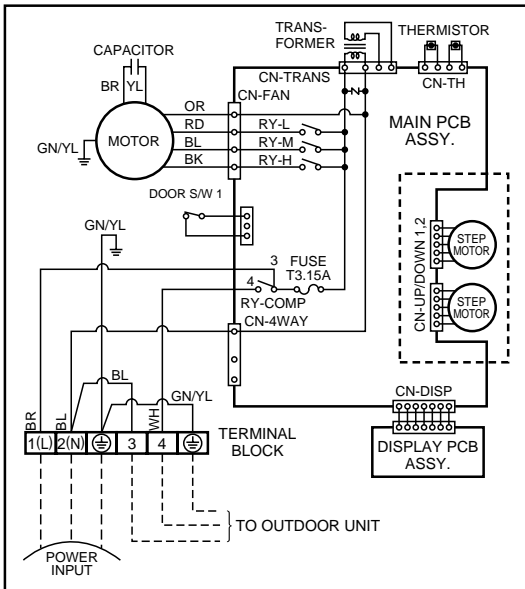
TRANSFORMER
THERMISTOR
CAPACITOR
BR YL
CN-TRANS
CN-TH
CN-FAN
OR
RD
BL
BK
RY-L
RY-M
RY-H
MAIN PCB ASSY.
GN/YL
MOTOR
DOOR S/W 1
GN/YL
CN-UP/DOWN 1,2
STEP MOTOR
STEP MOTOR
3
FUSE T3.15A
4
RY-COMP
CN-4WAY
BL
GN/YL
BR
BL
WH
CN-DISP
1(L) 2(N) 3 4
TERMINAL BLOCK
DISPLAY PCB ASSY.
TO OUTDOOR UNIT
POWER INPUT